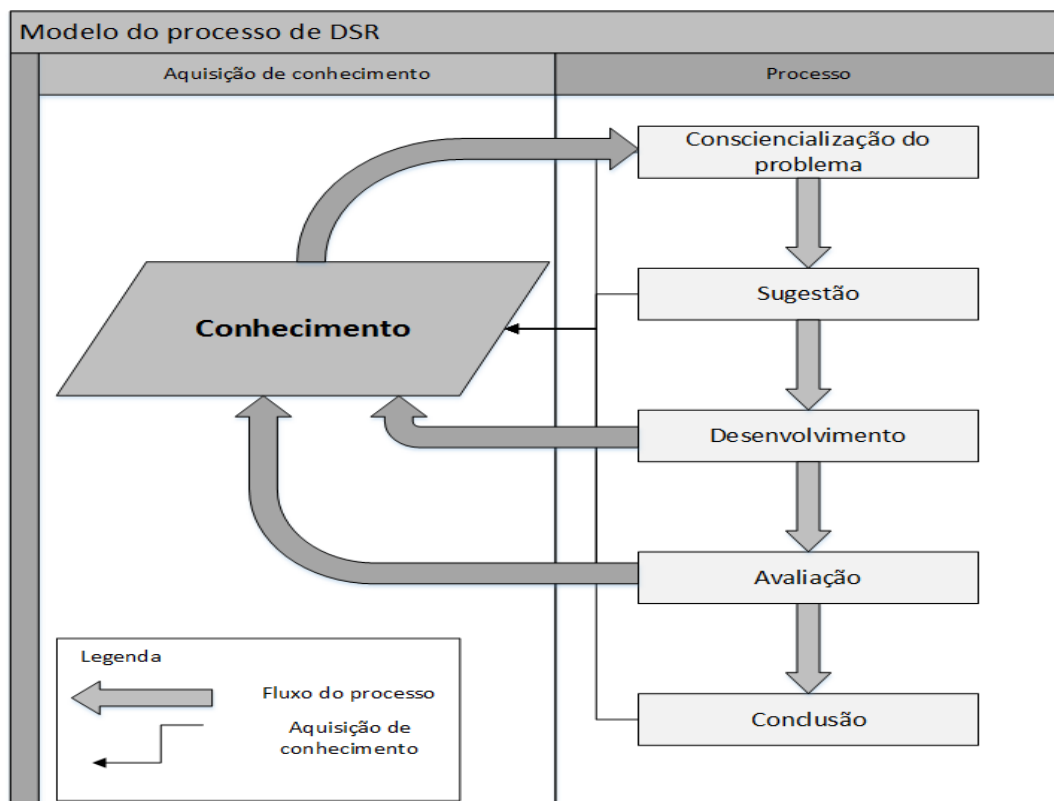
Modelo do processo de DSR

Aquisição de conhecimento

Processo

Consciencialização do problema

Sugestão

Conhecimento

Desenvolvimento

Avaliação

Conclusão

Legenda

Fluxo do processo

Aquisição de conhecimento